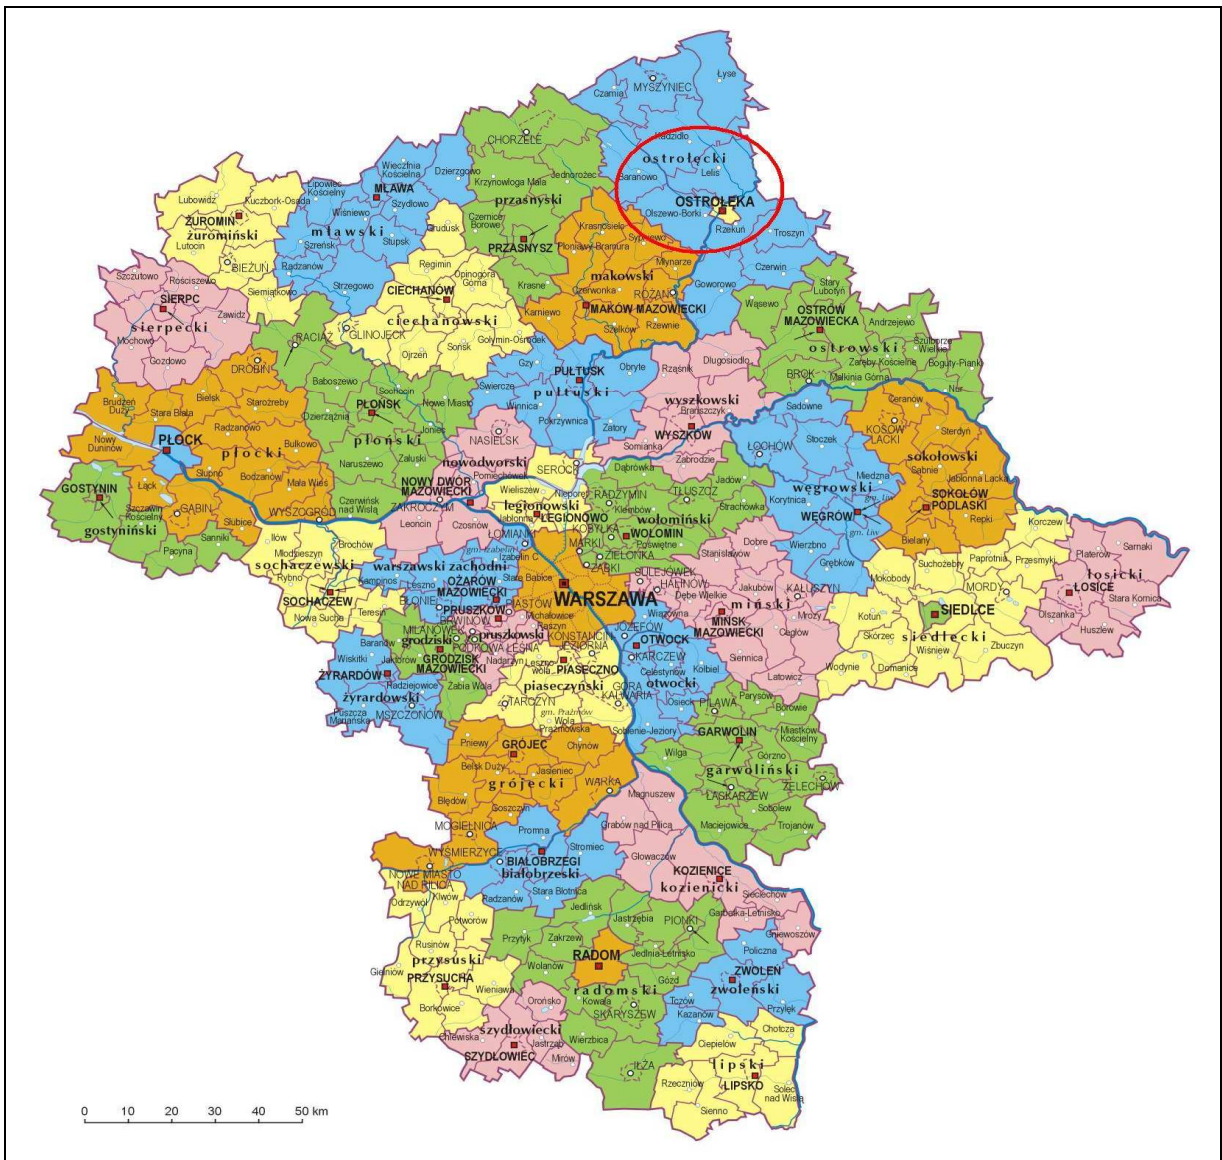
Łyse
Czarnia
MYSZYNIEC
Kadzidło
ostrołęcki
Lelis
Baranowo
OSTROŁĘKA
Olszewo-Borki
Rzekuń
Troszyn
CHORZELE
Jednorożec
Wieczfnia Kościelna
Dzierzgowo
Krzynowłoga Mała
przasnyski
Lipowiec Kościelny
MŁAWA
Szydłowo
Wiśniewo
Czernice Borowe
Krasnosielc
Sypniewo
Płoniawy-Bramura
Dzierzgowo
PRZASNYSZ
Lubowidz
Kuczbork-Osada
ŻUROMIN
żuromiński
Lutocin
Szreńsk
mławski
Stupsk
Grudusk
Młynarze
Czerwin
BIEŻUŃ
Radzanów
Regimin
Opinogóra Górna
makowski
Goworowo
Stary Lubotyń
Szczutowo
Rościszewo
Siemiątkowo
CIECHANÓW
Krasne
Czerwonka
RÓŻAN
Wąsewo
OSTRÓW MAZOWIECKA
SIERPC
Zawidz
Strzegowo
ciechanowski
Karniewo
MAKÓW MAZOWIECKI
Andrzejewo
sierpecki
RACIĄŻ
GLINOJECK
Sońsk
Gołymin-Ośrodek
Szelków
Rzewnie
ostrowski
Szulborze Wielkie
Mochowo
Ojrzeń
Zaręby Kościelne
Boguty-Pianki
Gozdowo
DROBIN
Dzierzgowo
Gzy
PUŁTUSK
Obryte
Rząśnik
Długosiodło
BROK
Małkinia Górna
Nur
Baboszewo
Sochocin
Nowe Miasto
Świercze
pułtuski
Bielsk
Staroźreby
PŁOŃSK
Winnica
wyszkowski
Brańszczyk
Sadowne
Ceranów
Brudzeń Duży
Stara Biała
Dzierzążnia
Joniec
Pokrzywnica
Zatory
Stoczek
Kosów Lacki
Sterdyń
Radzanowo
płoński
NASIELSK
WYSZKÓW
Nowy Duninów
PŁOCK
płocki
Bulkowo
Załuski
nowodworski
Somianka
Zabrodzie
ŁOCHÓW
sokołowski
Sabnie
Naruszewo
Pomiechówek
SEROCK
Dąbrówka
Jadów
Miedzna
Słupno
Bodzanów
Mała Wieś
NOWY DWÓR MAZOWIECKI
Wieliszew
Nieporęt
RADZYMIN
TŁUSZCZ
Strachówka
węgrowski
Jabłonna Lacka
Łąck
GOSTYNIN
Szczawin Kościelny
GĄBIN
WYSZOGRÓD
Czerwińsk nad Wisłą
ZAKROCZYM
legionowski
Jabłonna
LEGIONOWO
Klembów
wołomiński
Poświętne
Korytnica
SOKOŁÓW PODLASKI
gostyniński
Słubice
Leoncin
Czosnów
KOBYŁKA
WOŁOMIN
WĘGRÓW
Repki
Korczew
Sanniki
Pacyna
Iłów
Brochów
ŁOMIANKI
MARKI
ZIELONKA
Stanisławów
Dobre
Wierzbno
Grębków
Bielany
Paprotnia
Przesmyki
Platerów
Sarnaki
Młodzieszyn
warszawski zachodni
Izabelin
ZĄBKI
SULEJÓWEK
HALINÓW
Mokobody
Suchożebry
MORDY
łosicki
sochaczewski
Rybno
Kampinos
Leszno
OŻARÓW MAZOWIECKI
Stare Babice
WARSZAWA
Dębe Wielkie
Jakubów
KAŁUSZYN
ŁOSICE
Stara Kornica
SOCHACZEW
Teresin
BŁONIE
PIASTÓW
Michałowice
Raszyn
Wiązowna
miński
Mrozy
SIEDLCE
Olszanka
Huszlew
Nowa Sucha
PRUSZKÓW
BRWINÓW
pruszkowski
KONSTANCIN-JEZIORNA
JÓZEFÓW
MIŃSK MAZOWIECKI
Cegłów
Kotuń
Skórzec
siedlecki
Baranów
MILANÓWEK
grodziski
PODKOWA LEŚNA
Nadarzyn
Lesznowola
PIASECZNO
OTWOCK
KARCZEW
Kołbiel
Siennica
Wiśniew
Zbuczyn
Wiskitki
Jaktorów
GRODZISK MAZOWIECKI
piaseczyński
GÓRA KALWARIA
otwocki
Celestynów
Latowicz
Wodynie
Domanice
ŻYRARDÓW
Radziejowice
Żabia Wola
TARCZYN
gm. Prażmów
Osieck
PILAWA
Parysów
Borowie
żyrardowski
Puszcza Mariańska
MSZCZONÓW
Prażmów
Sobienie-Jeziory
GARWOLIN
Miastków Kościelny
Pniewy
GRÓJEC
Chynów
Wilga
Górzno
garwoliński
Belsk Duży
Jasieniec
WARKA
ŁASKARZEW
ŻELECHÓW
Błędów
grójecki
Sobolew
Goszczyn
Magnuszew
Maciejowice
Trojanów
MOGIELNICA
Promna
Grabów nad Pilicą
WYŚMIERZYCE
BIAŁOBRZEGI
białobrzeski
Stromiec
Głowaczów
KOZIENICE
kozienicki
NOWE MIASTO NAD PILICĄ
Stara Błotnica
Sieciechów
Klwów
Radzanów
Gniewoszów
Odrzywół
Jedlińsk
Jastrzębia
PIONKI
Garbatka-Letnisko
Potworów
Przytyk
Zakrzew
Policzna
Rusinów
przysuski
RADOM
Jedlnia-Letnisko
ZWOLEŃ
Gielniów
PRZYSUCHA
Wolanów
Gózd
zwoleński
Wieniawa
Orońsko
radomski
Tczów
Przyłęk
Borkowice
Kowala
SKARYSZEW
Kazanów
Chotcza
szydłowiecki
Jastrząb
Wierzbica
Ciepielów
Chlewiska
SZYDŁOWIEC
Mirów
IŁŻA
lipski
Rzeczniów
LIPSKO
Solec nad Wisłą
Sienno
0 10 20 30 40 50 km